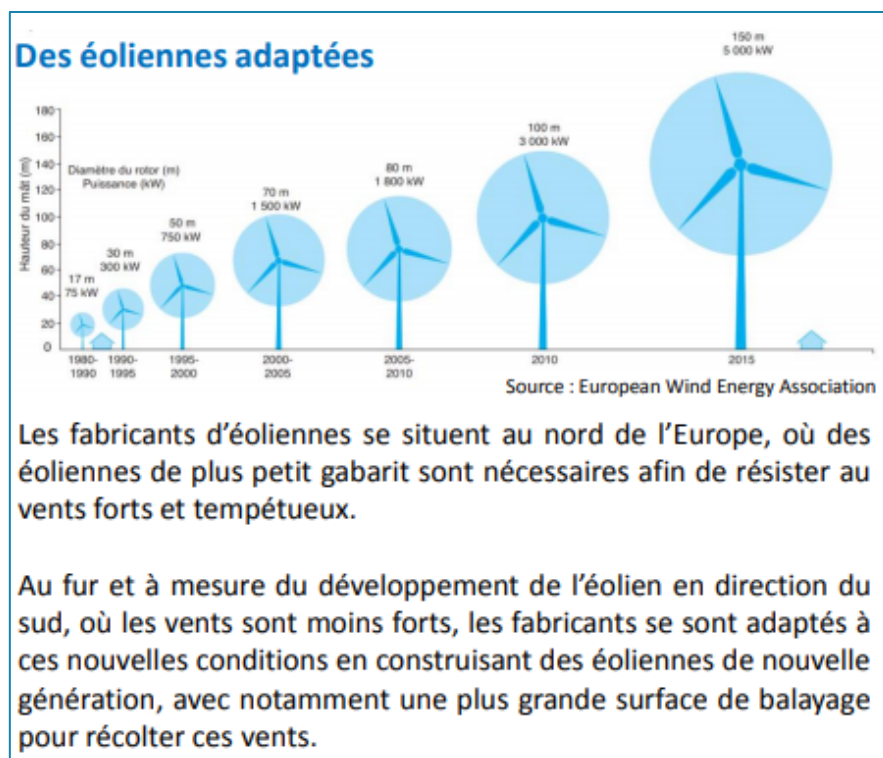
Des éoliennes adaptées

Hauteur du mât (m)

180
160
140
120
100
80
60
40
20
0

Diamètre du rotor (m)
Puissance (kW)

17 m
75 kW

30 m
300 kW

50 m
750 kW

70 m
1 500 kW

80 m
1 800 kW

100 m
3 000 kW

150 m
5 000 kW

1980-1990
1990-1995
1995-2000
2000-2005
2005-2010
2010
2015

Source : European Wind Energy Association

Les fabricants d'éoliennes se situent au nord de l'Europe, où des éoliennes de plus petit gabarit sont nécessaires afin de résister au vents forts et tempétueux.

Au fur et à mesure du développement de l'éolien en direction du sud, où les vents sont moins forts, les fabricants se sont adaptés à ces nouvelles conditions en construisant des éoliennes de nouvelle génération, avec notamment une plus grande surface de balayage pour récolter ces vents.